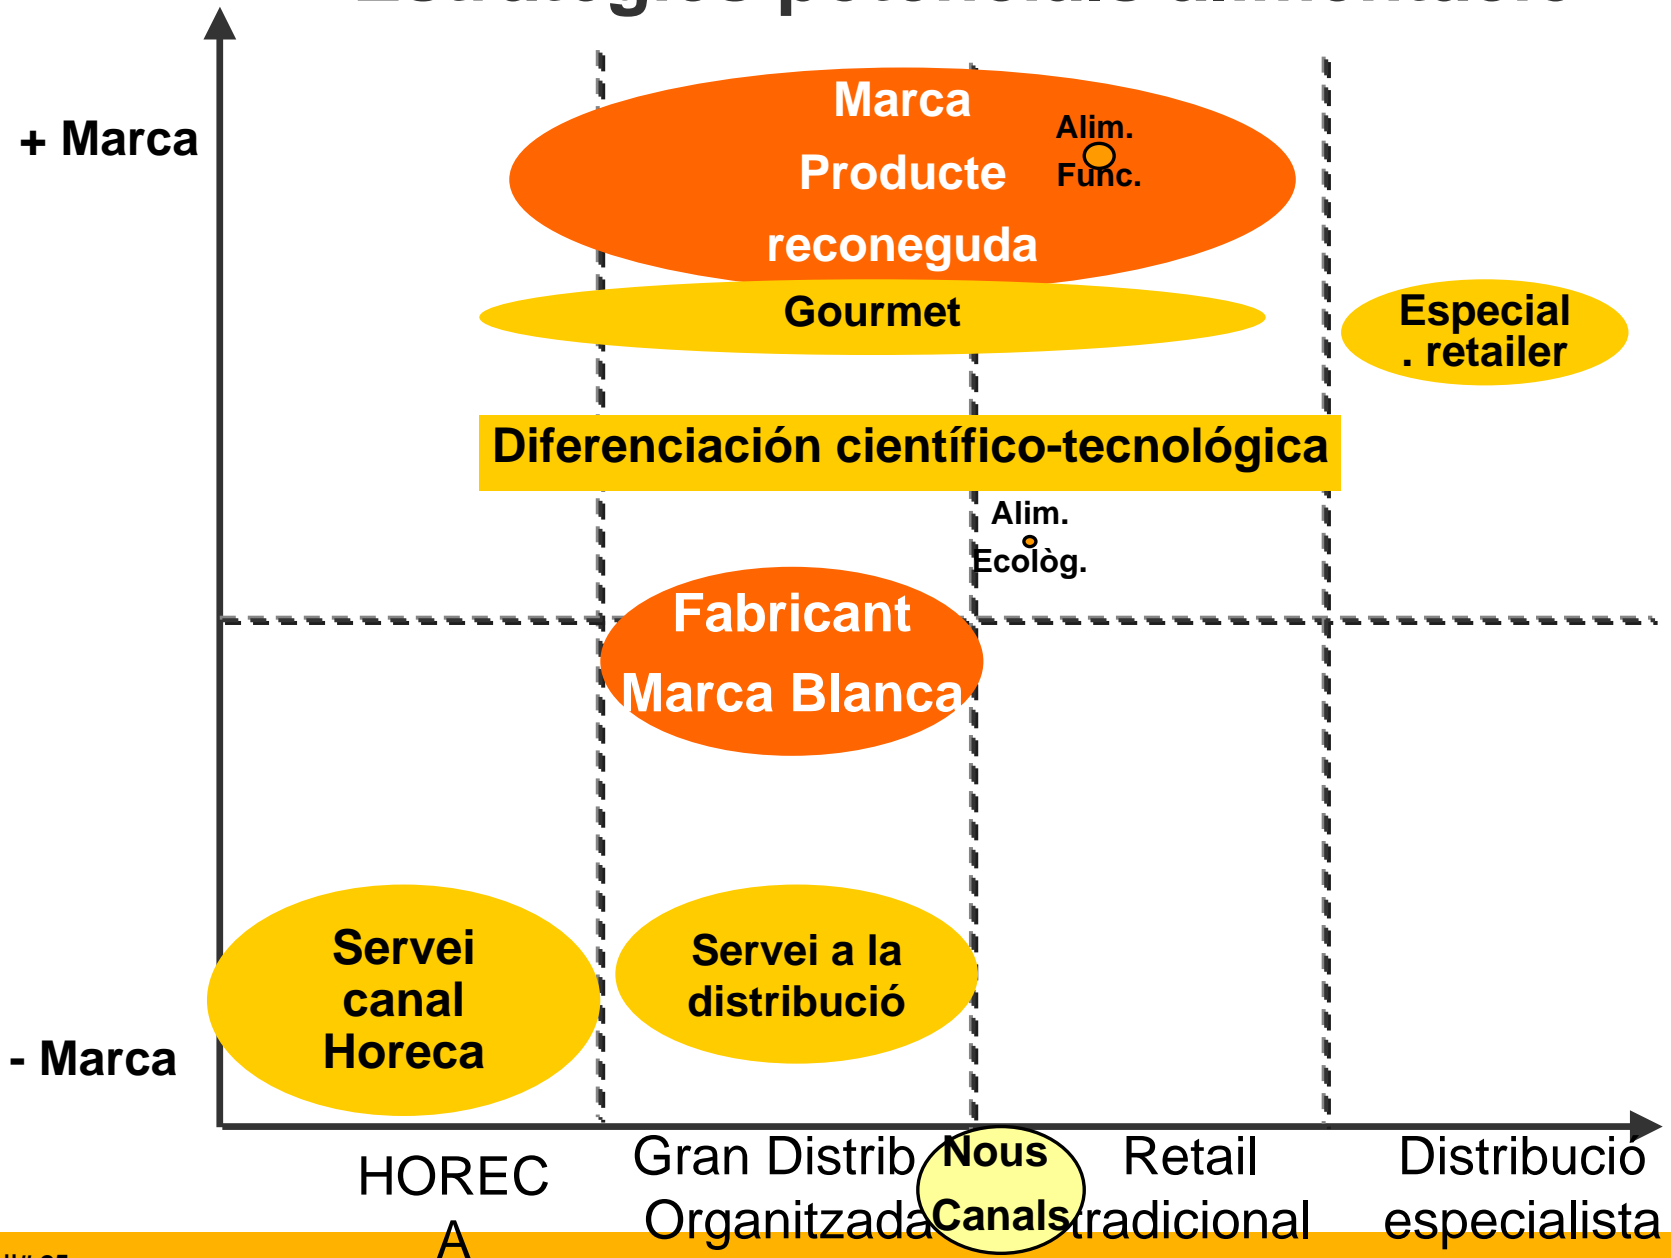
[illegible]

+ Marca

- Marca

Marca Producte reconeguda

Alim. Func.

Gourmet

Especial . retailer

Diferenciación científico-tecnológica

Alim. Ecològ.

Fabricant Marca Blanca

Servei canal Horeca

Servei a la distribució

HOREC A

Gran Distrib Organitzada

Nous Canals

Retail tradicional

Distribució especialista